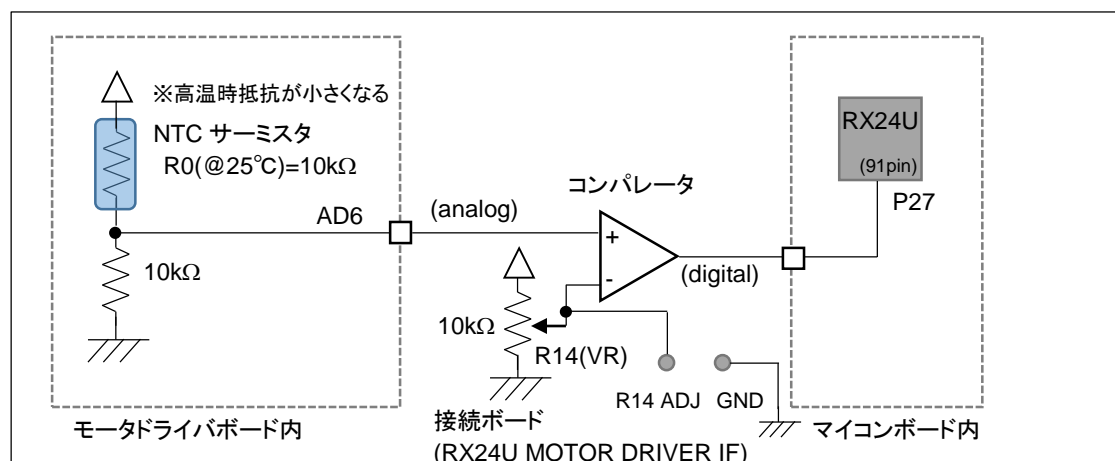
※高温時抵抗が小さくなる

NTC サーミスタ
R0(@25℃)=10kΩ

RX24U
(91pin)

P27

コンパレータ

AD6

(analog)

+

-

(digital)

10kΩ

10kΩ

R14(VR)

R14 ADJ

GND

接続ボード
(RX24U MOTOR DRIVER IF)

モータドライバボード内

マイコンボード内